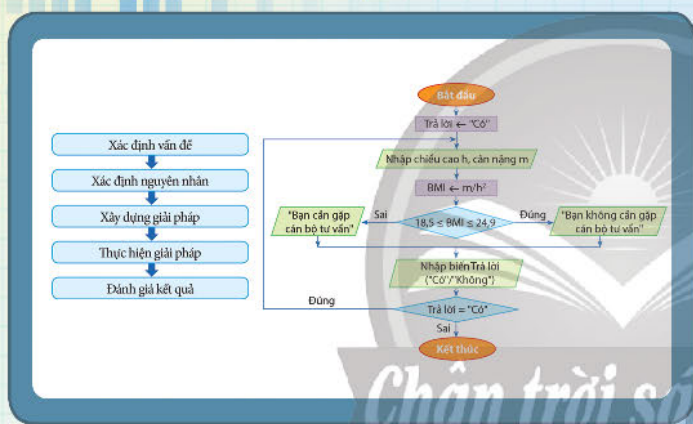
Xác định vấn đề

Xác định nguyên nhân

Xây dựng giải pháp

Thực hiện giải pháp

Đánh giá kết quả

Bắt đầu

Trả lời ← "Có"

Nhập chiều cao h, cân nặng m

BMI ← $m/h^2$

$18,5 \leq BMI \leq 24,9$

Sai

"Bạn cần gặp cán bộ tư vấn"

Đúng

"Bạn không cần gặp cán bộ tư vấn"

Nhập biến Trả lời ("Có"/"Không")

Đúng

Trả lời = "Có"

Sai

Kết thúc

Chân trời sá